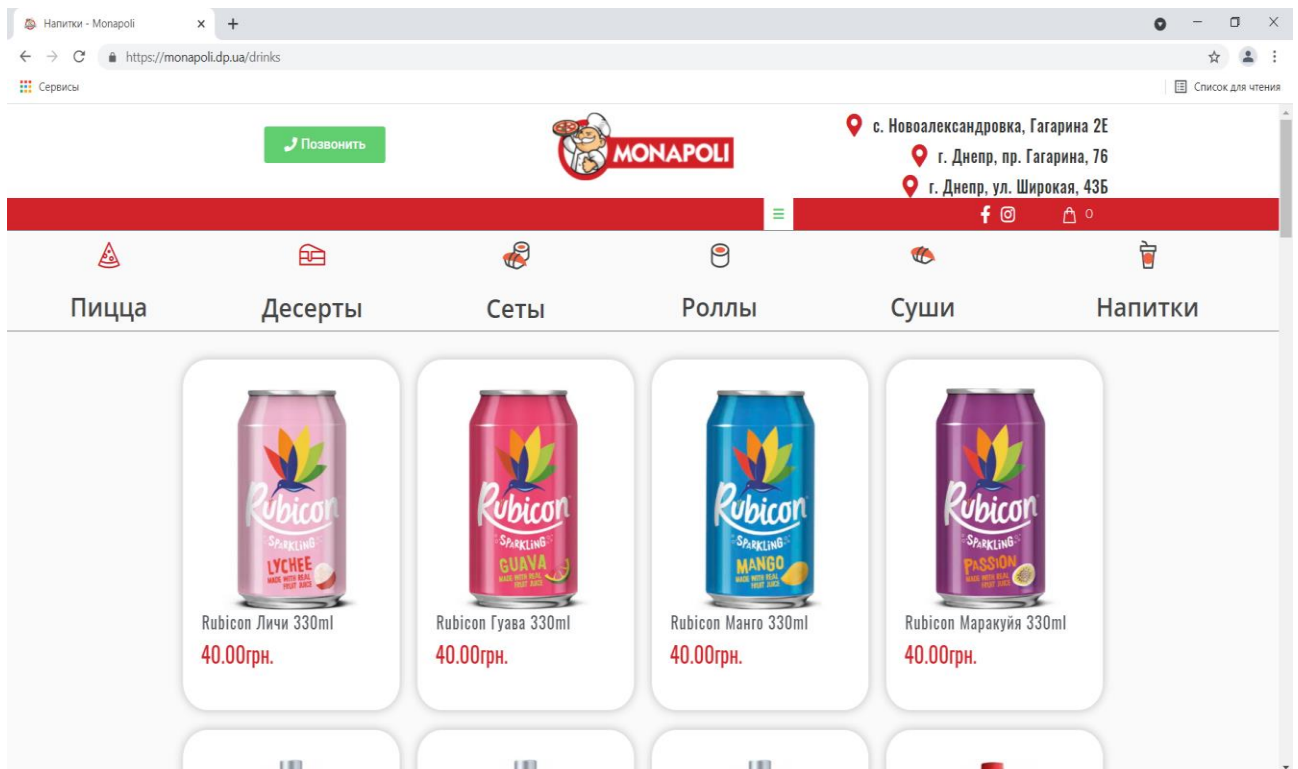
Напитки - Monapoli

https://monapoli.dp.ua/drinks

Сервисы

Список для чтения

Позвонить

MONAPOLI

с. Новоалександровка, Гагарина 2Е

г. Днепр, пр. Гагарина, 76

г. Днепр, ул. Широкая, 43Б

0

Пицца

Десерты

Сеты

Роллы

Суши

Напитки

Rubicon SPARKLING LYCHEE MADE WITH REAL FRUIT JUICE

Rubicon Личи 330ml

40.00грн.

Rubicon SPARKLING GUAVA MADE WITH REAL FRUIT JUICE

Rubicon Гуава 330ml

40.00грн.

Rubicon SPARKLING MANGO MADE WITH REAL FRUIT JUICE

Rubicon Манго 330ml

40.00грн.

Rubicon SPARKLING PASSION MADE WITH REAL FRUIT JUICE

Rubicon Маракуйя 330ml

40.00грн.